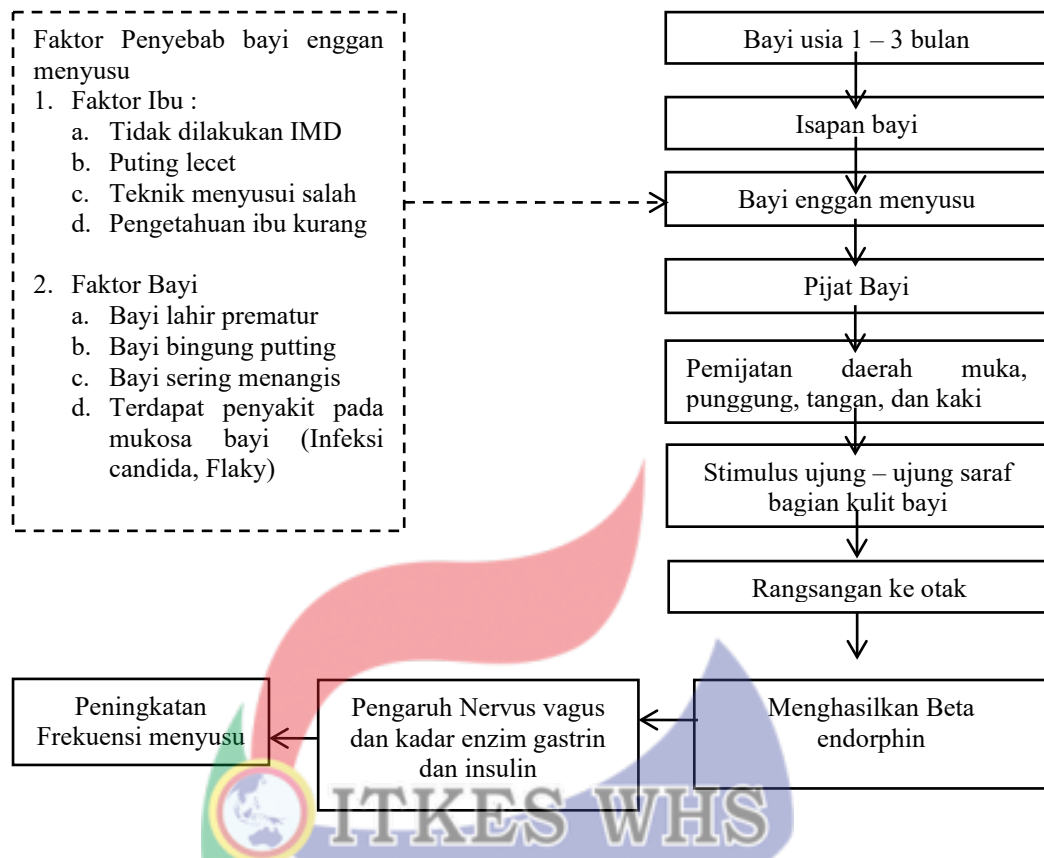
Faktor Penyebab bayi enggan menyusu
1. Faktor Ibu :
a. Tidak dilakukan IMD
b. Puting lecet
c. Teknik menyusui salah
d. Pengetahuan ibu kurang

2. Faktor Bayi
a. Bayi lahir prematur
b. Bayi bingung putting
c. Bayi sering menangis
d. Terdapat penyakit pada mukosa bayi (Infeksi candida, Flaky)

Bayi usia 1 – 3 bulan

Isapan bayi

Bayi enggan menyusu

Pijat Bayi

Pemijatan daerah muka, punggung, tangan, dan kaki

Stimulus ujung – ujung saraf bagian kulit bayi

Rangsangan ke otak

Menghasilkan Beta endorphin

Pengaruh Nervus vagus dan kadar enzim gastrin dan insulin

Peningkatan Frekuensi menyusu

ITKES WHS